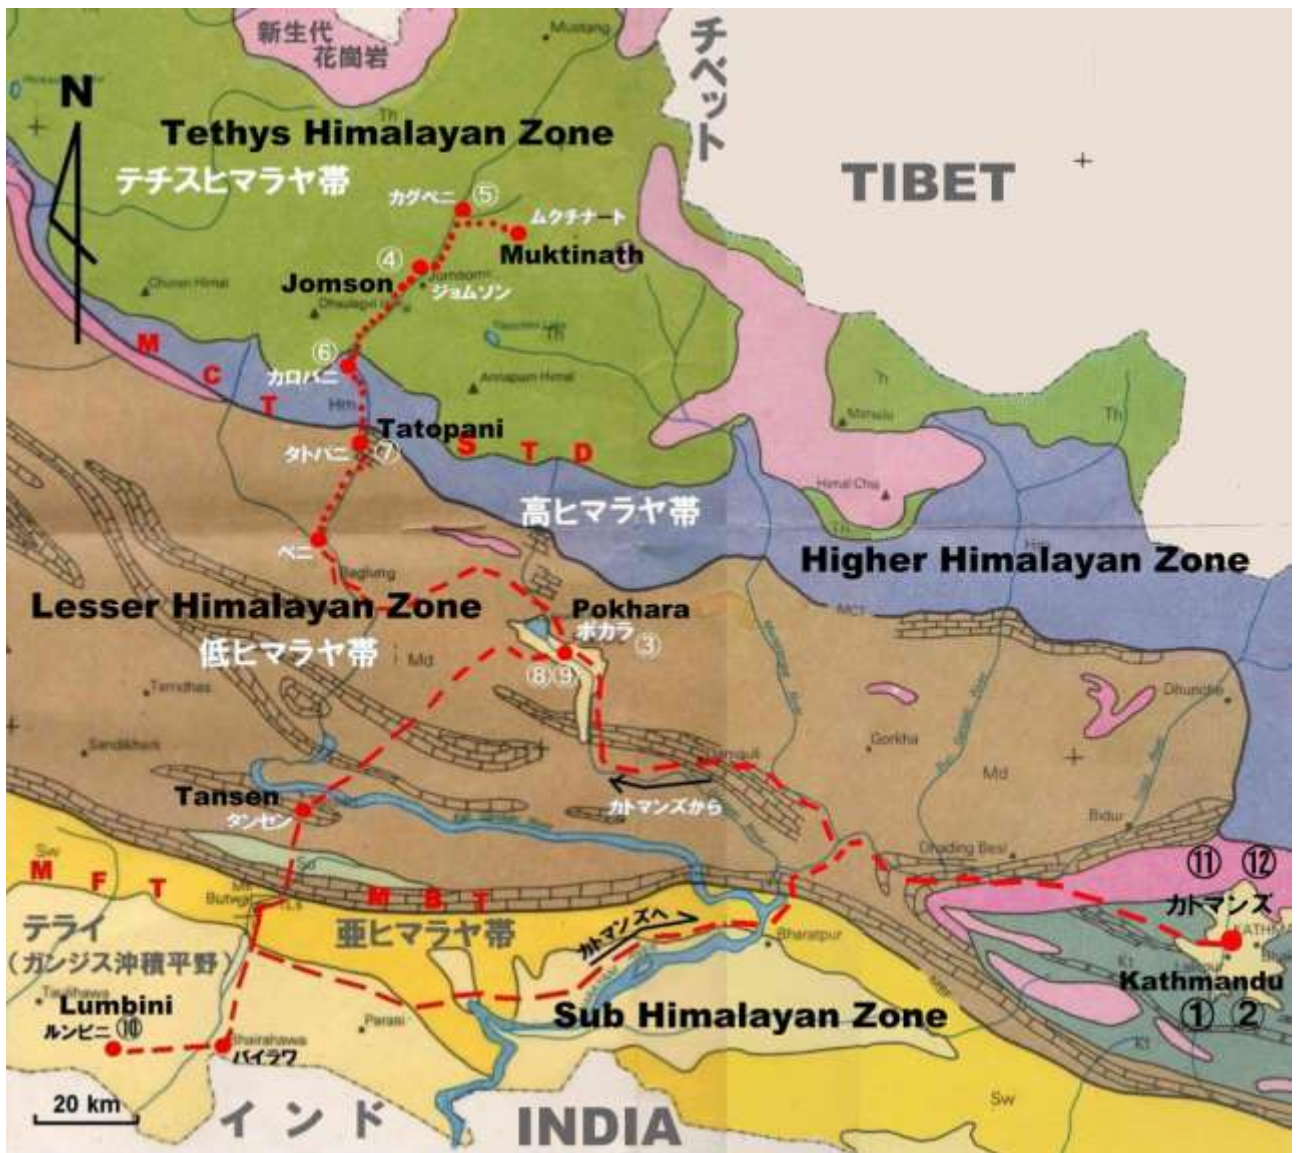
新生代
花崗岩

Mustang

チベット

N

Tethys Himalayan Zone
テチスヒマラヤ帯

TIBET

カグベニ ⑤
ムクチナート
Muktinath

④
Jomson
ジョムソン

Churen Himal
Dhaulagiri

M
C
T

⑥
カロパニ

Annapurna Himal

Th

Manaslu

Tatopani
タトパニ ⑦

S T D

高ヒマラヤ帯

Himal Chuli

Higher Himalayan Zone

ベニ

Baglung

Lesser Himalayan Zone
低ヒマラヤ帯

Pokhara
ポカラ ③
⑧⑨

Md

Tamdhas

Sandikhola

Gorkha

Dhunche

Tansen
タンセン

カトマンズから

Bidur

Dhading Besi

M F T

M B T

Butwal

テライ
(ガンジス沖積平野)

亜ヒマラヤ帯

カトマンズへ

Bharatpur

⑪ ⑫
カトマンズ

Kathmandu
① ②

Lumbini
ルンビニ ⑩

Bhairahawa
バイラワ

Parasi

Sub Himalayan Zone

Sw

20 km

インド

INDIA